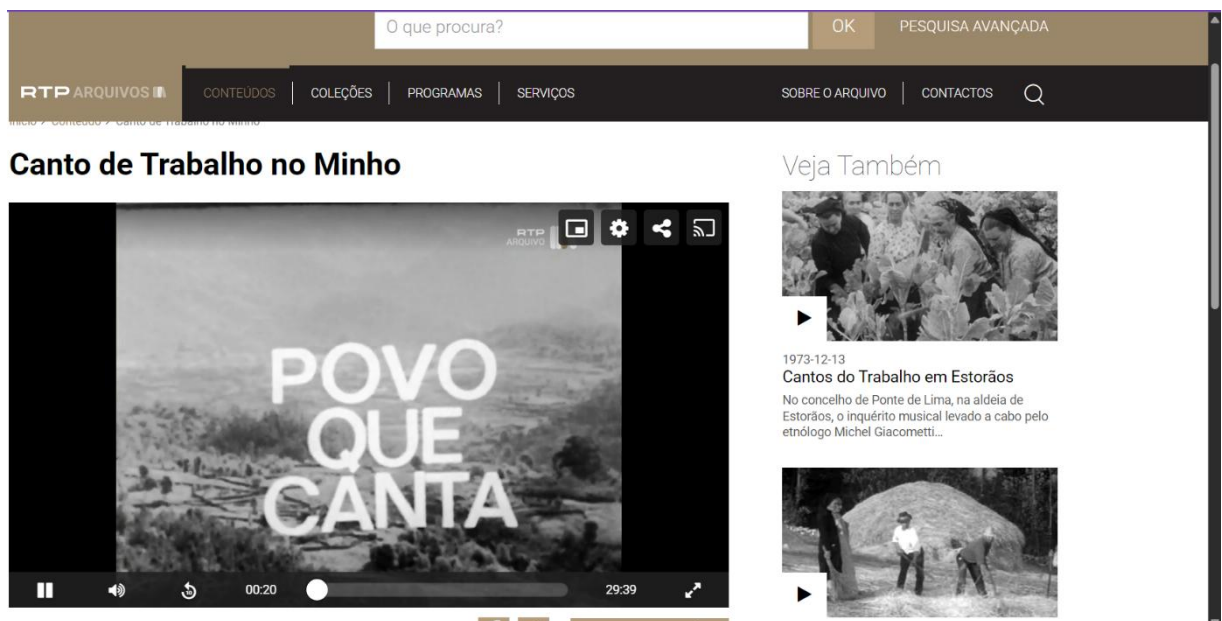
O que procura? OK PESQUISA AVANÇADA

RTP ARQUIVOS

CONTEÚDOS | COLEÇÕES | PROGRAMAS | SERVIÇOS

SOBRE O ARQUIVO | CONTACTOS

Início > Conteúdo > Canto de Trabalho no Minho

Canto de Trabalho no Minho

RTP ARQUIVO

POVO QUE CANTA

00:20

29:39

Veja Também

1973-12-13

Cantos do Trabalho em Estorãos

No concelho de Ponte de Lima, na aldeia de Estorãos, o inquérito musical levado a cabo pelo etnólogo Michel Giacometti...